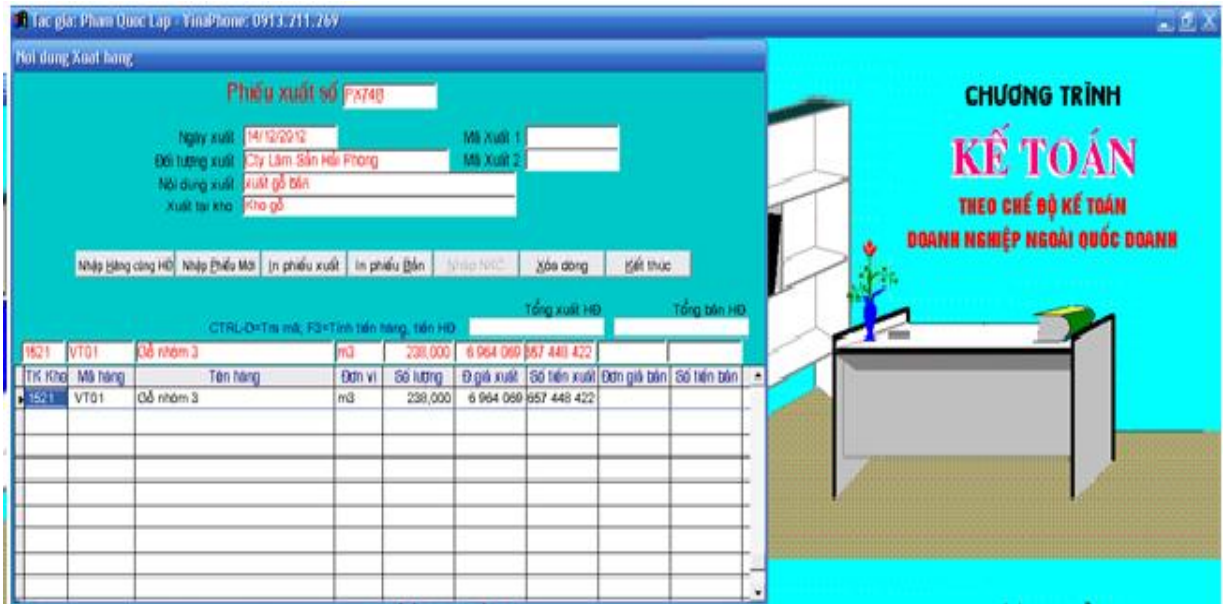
Tác giả: Phạm Quốc Lập - VinaPhone: 0913.211.269

Nội dung Xuất hàng

Phiếu xuất số PX748

Ngày xuất 14/12/2012
Mã Xuất 1
Đối tượng xuất Cty Lâm Sản Hải Phong
Mã Xuất 2
Nội dung xuất xuất gỗ bán
Xuất tại kho Kho gỗ

Nhập Hàng cùng HĐ | Nhập Phiếu Mới | In phiếu xuất | In phiếu Bán | Nhập NKC | Xóa dòng | Kết thúc

Tổng xuất HĐ
Tổng bán HĐ
CTRL-D=Tra mã, F3=Tính tiền hàng, tiền HĐ

1521 | VT01 | Gỗ nhóm 3 | m3 | 238,000 | 6 964 069 | 657 448 422

| TK Kho | Mã hàng | Tên hàng | Đơn vị | Số lượng | Đ giá xuất | Số tiền xuất | Đơn giá bán | Số tiền bán |
|---|---|---|---|---|---|---|---|---|
| 1521 | VT01 | Gỗ nhóm 3 | m3 | 238,000 | 6 964 069 | 657 448 422 | | |

CHƯƠNG TRÌNH
KẾ TOÁN
THEO CHẾ ĐỘ KẾ TOÁN
DOANH NGHIỆP NGOÀI QUỐC DOANH